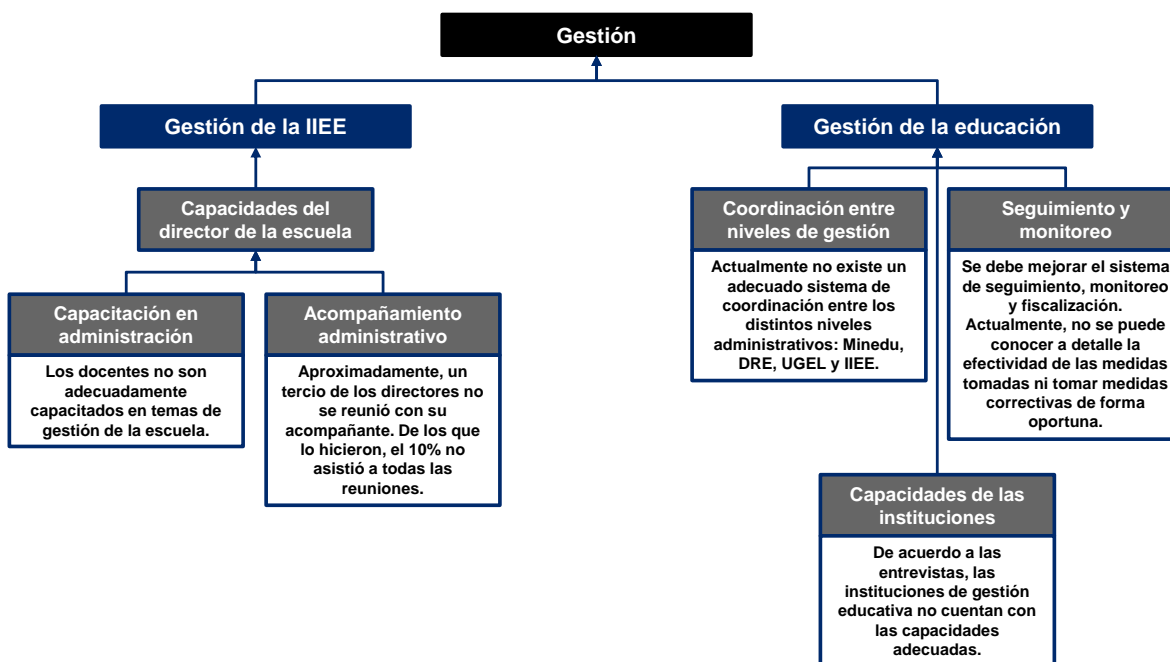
Gestión

Gestión de la IIEE

Capacidades del director de la escuela

Capacitación en administración

Los docentes no son adecuadamente capacitados en temas de gestión de la escuela.

Acompañamiento administrativo

Aproximadamente, un tercio de los directores no se reunió con su acompañante. De los que lo hicieron, el 10% no asistió a todas las reuniones.

Gestión de la educación

Coordinación entre niveles de gestión

Actualmente no existe un adecuado sistema de coordinación entre los distintos niveles administrativos: Minedu, DRE, UGEL y IIEE.

Seguimiento y monitoreo

Se debe mejorar el sistema de seguimiento, monitoreo y fiscalización. Actualmente, no se puede conocer a detalle la efectividad de las medidas tomadas ni tomar medidas correctivas de forma oportuna.

Capacidades de las instituciones

De acuerdo a las entrevistas, las instituciones de gestión educativa no cuentan con las capacidades adecuadas.